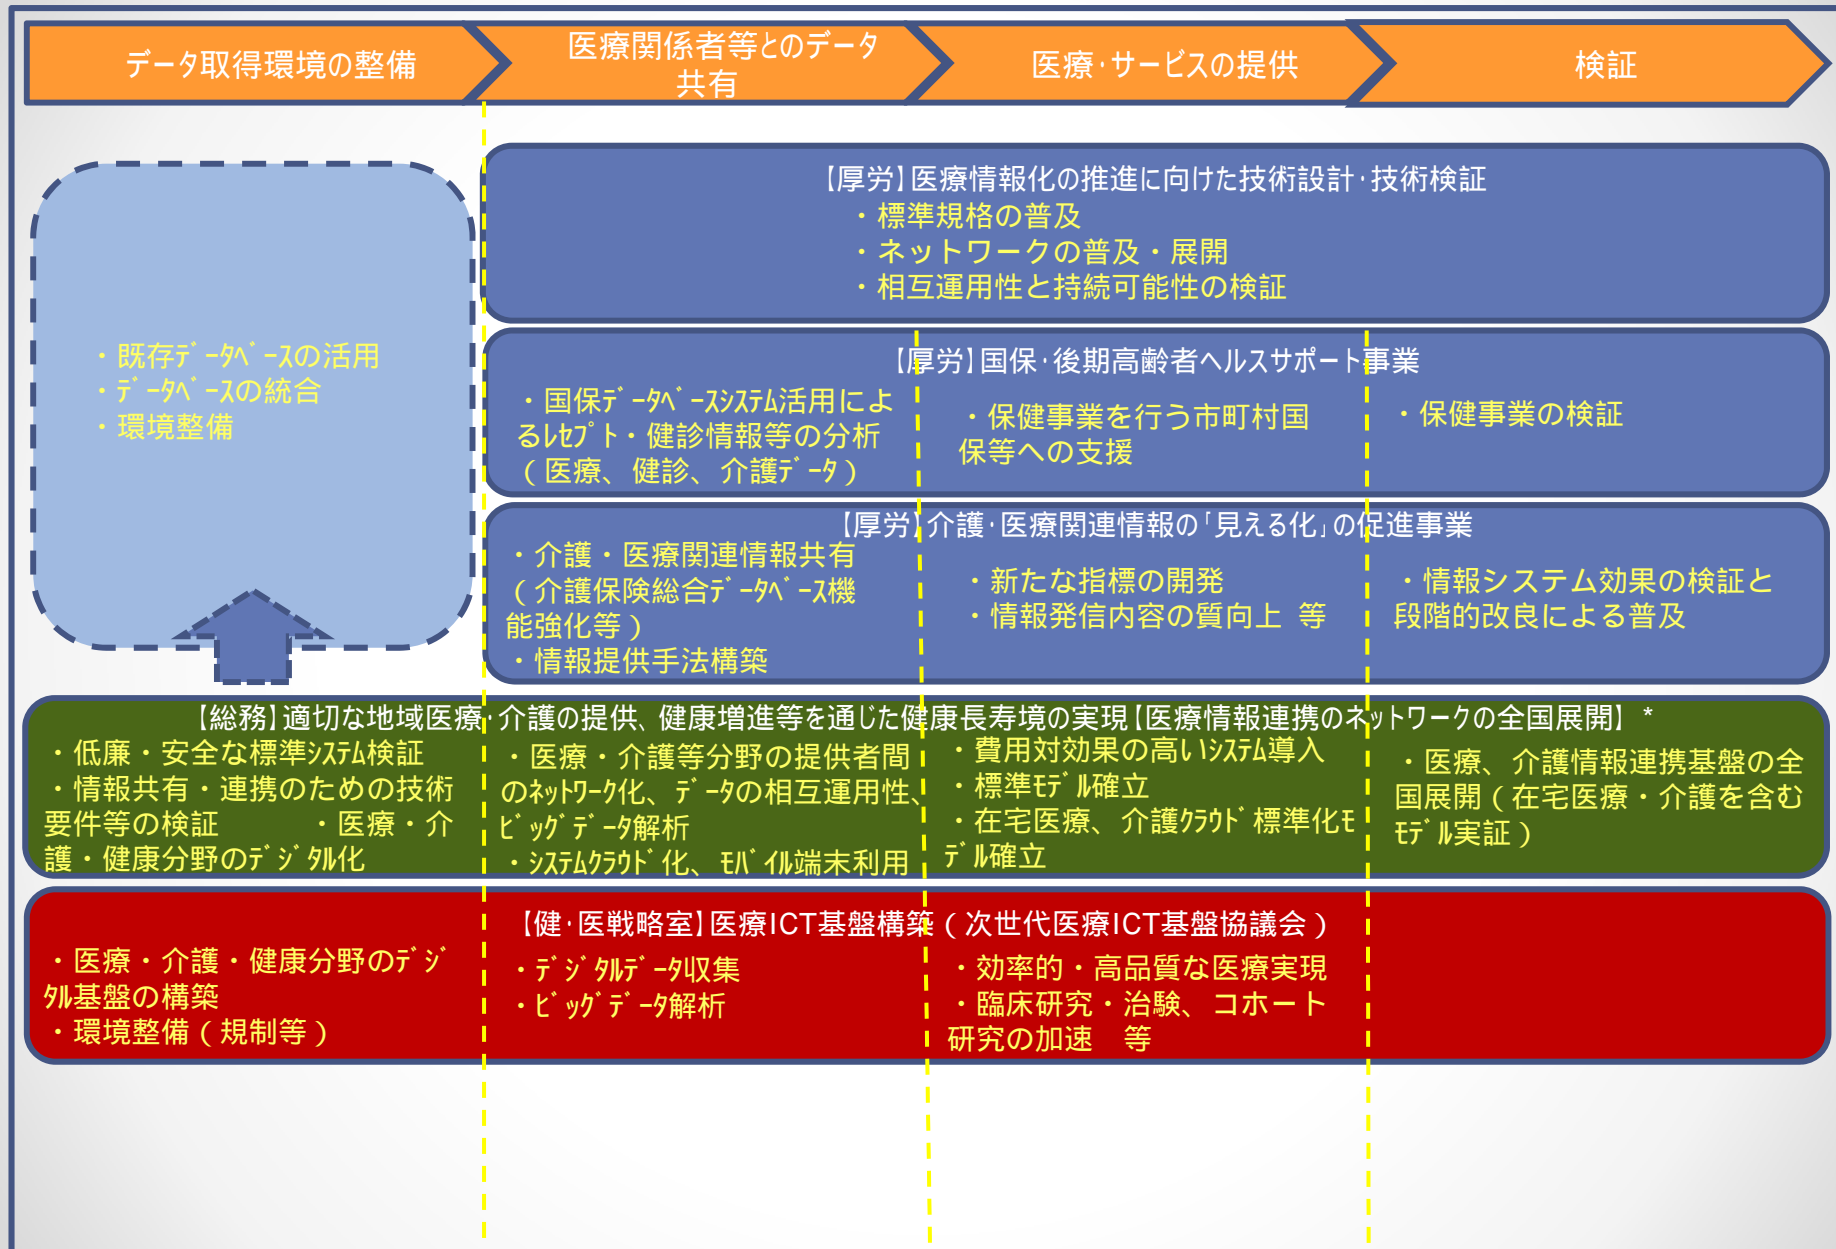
データ取得環境の整備

医療関係者等とのデータ共有

医療・サービスの提供

検証

・既存データベースの活用
・データベースの統合
・環境整備

【厚労】医療情報化の推進に向けた技術設計・技術検証
・標準規格の普及
・ネットワークの普及・展開
・相互運用性と持続可能性の検証

【厚労】国保・後期高齢者ヘルスサポート事業

・国保データベースシステム活用によるレセプト・健診情報等の分析（医療、健診、介護データ）

・保健事業を行う市町村国保等への支援

・保健事業の検証

【厚労】介護・医療関連情報の「見える化」の促進事業

・介護・医療関連情報共有（介護保険総合データベース機能強化等）
・情報提供手法構築

・新たな指標の開発
・情報発信内容の質向上 等

・情報システム効果の検証と段階的改良による普及

【総務】適切な地域医療・介護の提供、健康増進等を通じた健康長寿境の実現【医療情報連携のネットワークの全国展開】＊

・低廉・安全な標準システム検証
・情報共有・連携のための技術要件等の検証 ・医療・介護・健康分野のデジタル化

・医療・介護等分野の提供者間のネットワーク化、データの相互運用性、ビッグデータ解析
・システムクラウド化、モバイル端末利用

・費用対効果の高いシステム導入
・標準モデル確立
・在宅医療、介護クラウド標準化モデル確立

・医療、介護情報連携基盤の全国展開（在宅医療・介護を含むモデル実証）

【健・医戦略室】医療ICT基盤構築（次世代医療ICT基盤協議会）

・医療・介護・健康分野のデジタル基盤の構築
・環境整備（規制等）

・デジタルデータ収集
・ビッグデータ解析

・効率的・高品質な医療実現
・臨床研究・治験、コホート研究の加速 等